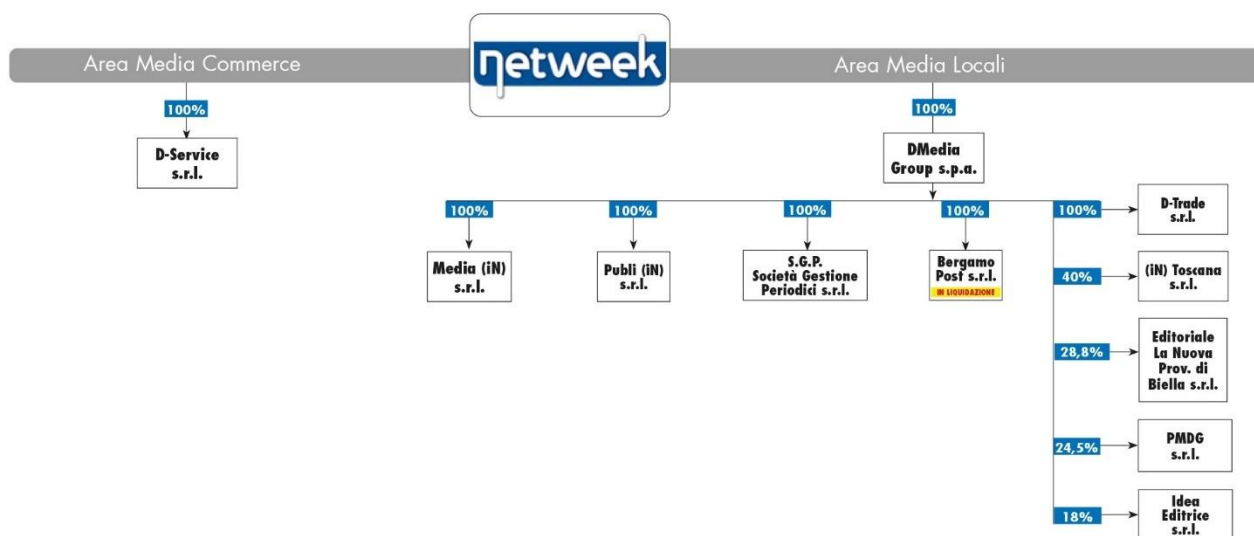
Area Media Commerce

netweek

Area Media Locali

100%

D-Service s.r.l.

100%

DMedia Group s.p.a.

100%

Media (iN) s.r.l.

100%

Publi (iN) s.r.l.

100%

S.G.P. Società Gestione Periodici s.r.l.

100%

Bergamo Post s.r.l.

IN LIQUIDAZIONE

100%

D-Trade s.r.l.

40%

(iN) Toscana s.r.l.

28,8%

Editoriale La Nuova Prov. di Biella s.r.l.

24,5%

PMDG s.r.l.

18%

Idea Editrice s.r.l.